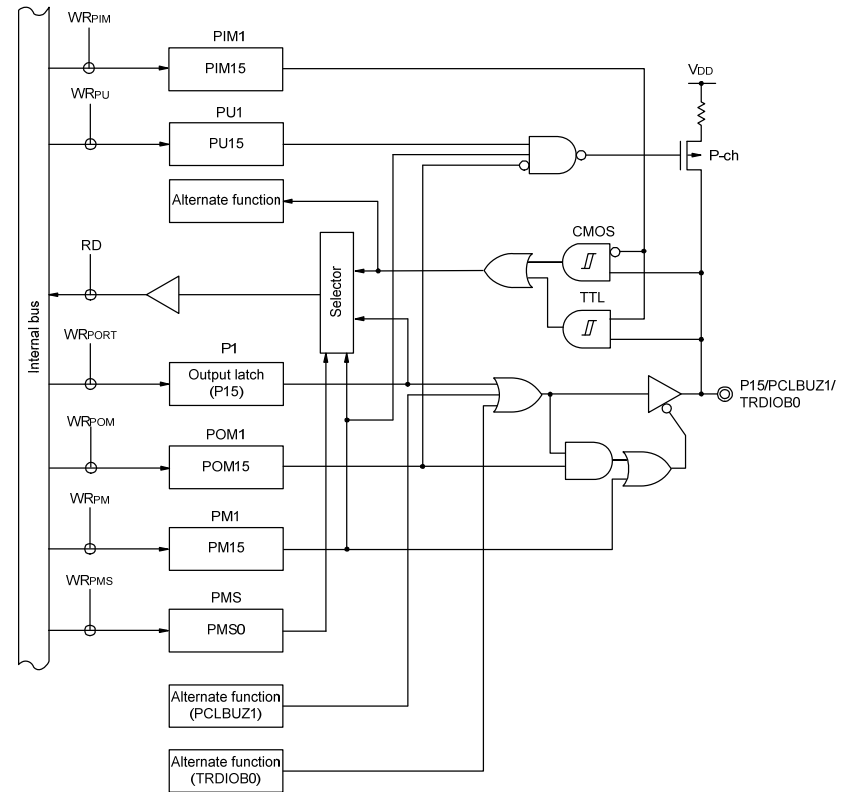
$WR_{PIM}$
PIM1
PIM15
$V_{DD}$
$WR_{PU}$
PU1
PU15
P-ch
Alternate function
CMOS
RD
Selector
Internal bus
TTL
$WR_{PORT}$
P1
Output latch (P15)
P15/PCLBUZ1/ TRDIOB0
$WR_{POM}$
POM1
POM15
$WR_{PM}$
PM1
PM15
$WR_{PMS}$
PMS
PMS0
Alternate function (PCLBUZ1)
Alternate function (TRDIOB0)